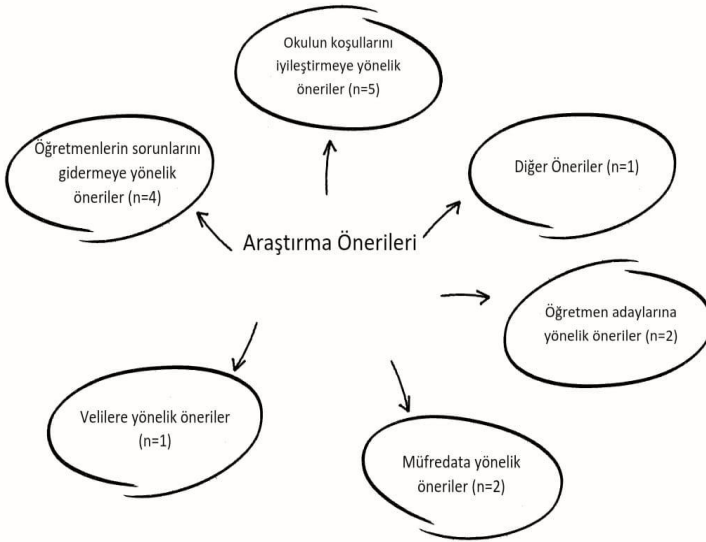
Araştırma Önerileri

Okulun koşullarını iyileştirmeye yönelik öneriler (n=5)

Diğer Öneriler (n=1)

Öğretmen adaylarına yönelik öneriler (n=2)

Müfredata yönelik öneriler (n=2)

Velilere yönelik öneriler (n=1)

Öğretmenlerin sorunlarını gidermeye yönelik öneriler (n=4)